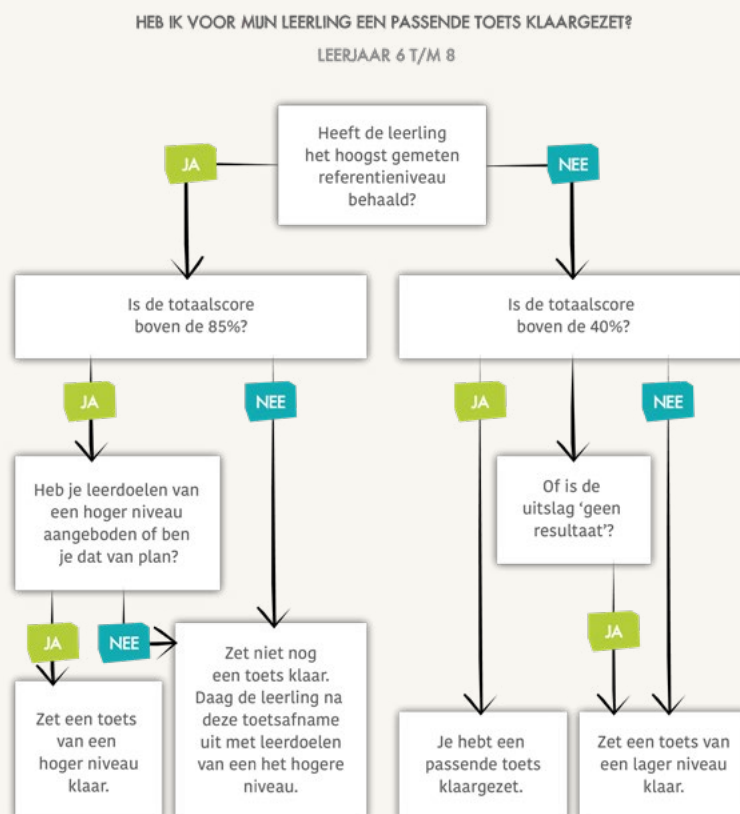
HEB IK VOOR MIJN LEERLING EEN PASSENDE TOETS KLAARGEZET?

LEERJAAR 6 T/M 8

Heeft de leerling het hoogst gemeten referentieniveau behaald?

JA

NEE

Is de totaalscore boven de 85%?

Is de totaalscore boven de 40%?

JA

NEE

JA

NEE

Heb je leerdoelen van een hoger niveau aangeboden of ben je dat van plan?

Of is de uitslag 'geen resultaat'?

JA

NEE

JA

Zet een toets van een hoger niveau klaar.

Zet niet nog een toets klaar. Daag de leerling na deze toetsafname uit met leerdoelen van een het hogere niveau.

Je hebt een passende toets klaargezet.

Zet een toets van een lager niveau klaar.